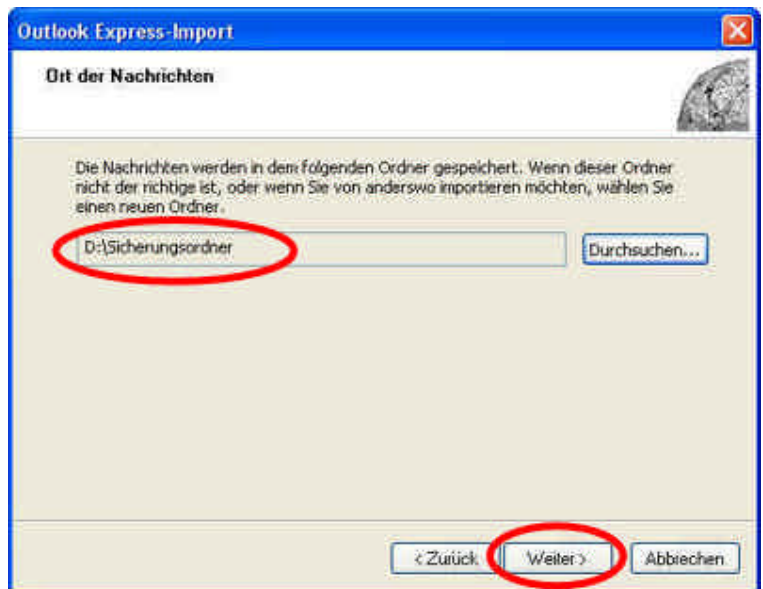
Outlook Express-Import

Ort der Nachrichten

Die Nachrichten werden in dem folgenden Ordner gespeichert. Wenn dieser Ordner nicht der richtige ist, oder wenn Sie von anderswo importieren möchten, wählen Sie einen neuen Ordner.

D:\Sicherungsordner

Durchsuchen...

< Zurück

Weiter >

Abbrechen